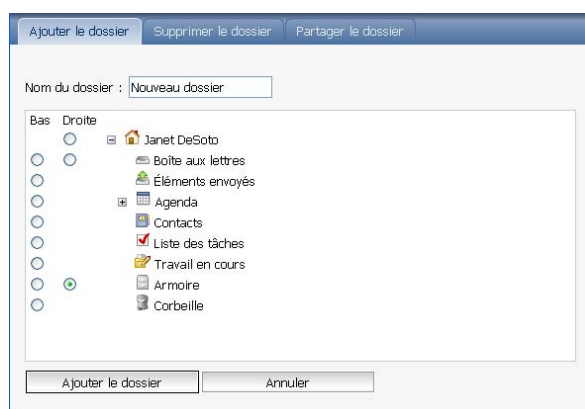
Ajouter le dossier | Supprimer le dossier | Partager le dossier

Nom du dossier : Nouveau dossier

Bas Droite
Janet DeSoto
Boîte aux lettres
Éléments envoyés
Agenda
Contacts
Liste des tâches
Travail en cours
Armoire
Corbeille

Ajouter le dossier | Annuler